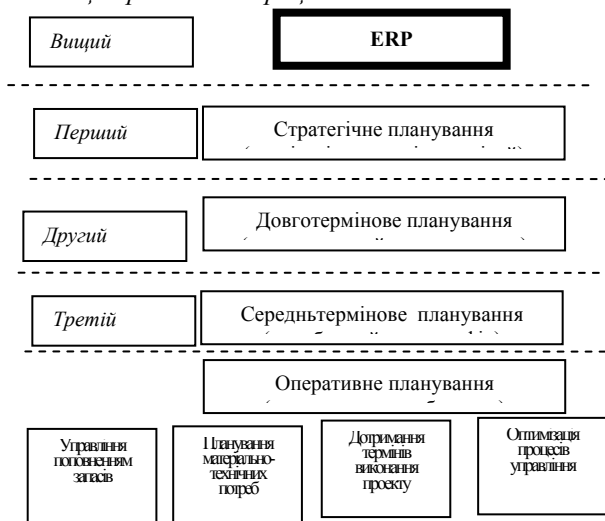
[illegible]

Вищий

ERP

Перший

Стратегічне планування
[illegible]

Другий

Довготермінове планування
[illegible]

Третій

Середньтермінове планування
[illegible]

Оперативне планування
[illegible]

Управління поповненням запасів

Планування матеріально-технічних потреб

Дотримання термінів виконання проекту

Оптимізація процесів управління